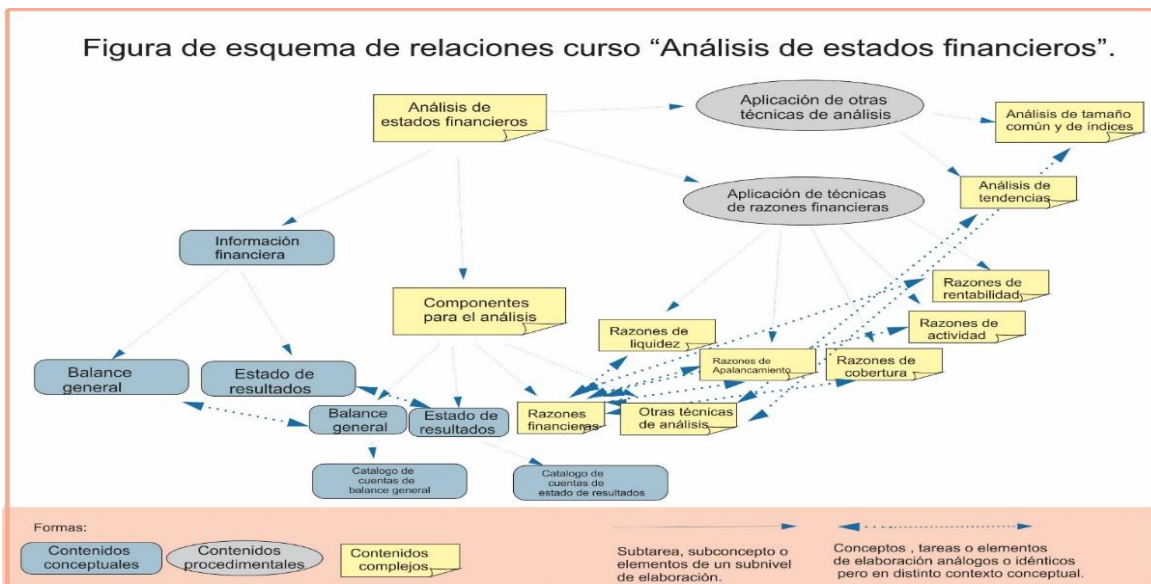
Figura de esquema de relaciones curso "Análisis de estados financieros".

Análisis de estados financieros

Aplicación de otras técnicas de análisis

Análisis de tamaño común y de índices

Aplicación de técnicas de razones financieras

Análisis de tendencias

Información financiera

Razones de rentabilidad

Componentes para el análisis

Razones de liquidez

Razones de actividad

Balance general

Estado de resultados

Razones de Apalancamiento

Razones de cobertura

Balance general

Estado de resultados

Razones financieras

Otras técnicas de análisis

Catalogo de cuentas de balance general

Catalogo de cuentas de estado de resultados

Formas:

Contenidos conceptuales

Contenidos procedimentales

Contenidos complejos

Subtarea, subconcepto o elementos de un subnivel de elaboración.

Conceptos , tareas o elementos de elaboración análogos o idénticos pero en distinto contexto conceptual.